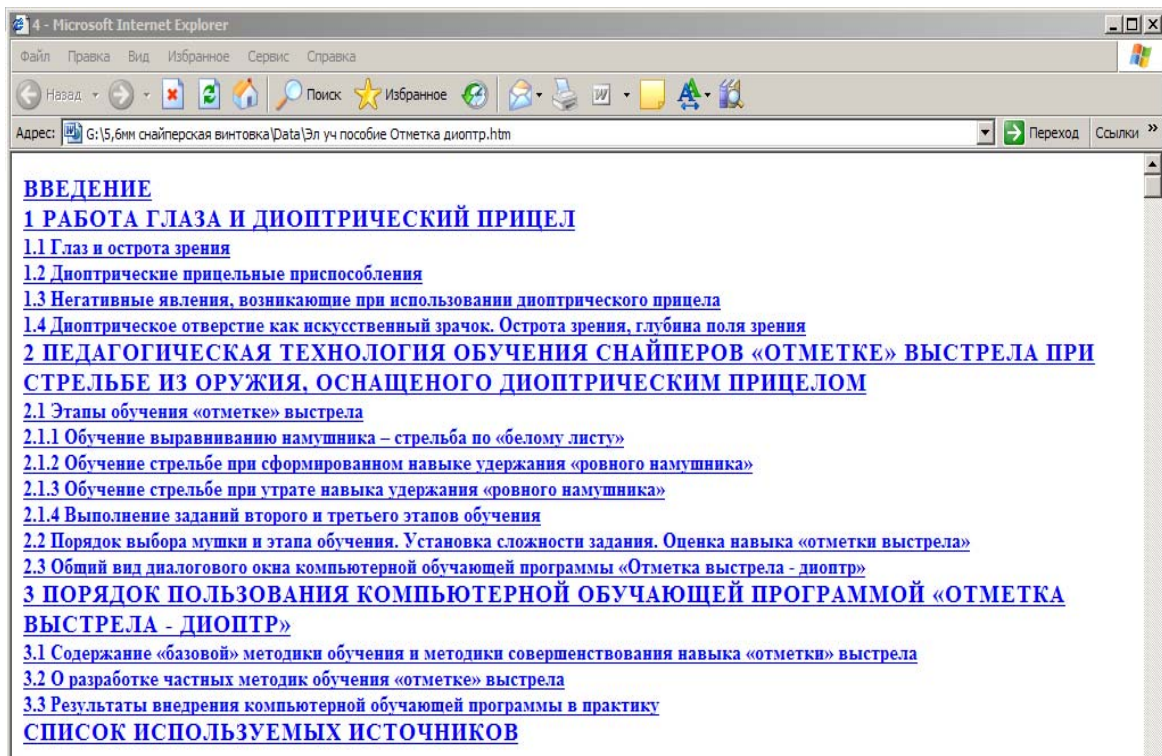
4 - Microsoft Internet Explorer

Файл Правка Вид Избранное Сервис Справка

Назад Поиск Избранное

Адрес: G:\5,6мм снайперская винтовка\Data\Эл уч пособие Отметка диоптр.htm Переход Ссылки »

ВВЕДЕНИЕ
1 РАБОТА ГЛАЗА И ДИОПТРИЧЕСКИЙ ПРИЦЕЛ
1.1 Глаз и острота зрения
1.2 Диоптрические прицельные приспособления
1.3 Негативные явления, возникающие при использовании диоптрического прицела
1.4 Диоптрическое отверстие как искусственный зрачок. Острота зрения, глубина поля зрения
2 ПЕДАГОГИЧЕСКАЯ ТЕХНОЛОГИЯ ОБУЧЕНИЯ СНАЙПЕРОВ «ОТМЕТКЕ» ВЫСТРЕЛА ПРИ СТРЕЛЬБЕ ИЗ ОРУЖИЯ, ОСНАЩЕНОГО ДИОПТРИЧЕСКИМ ПРИЦЕЛОМ
2.1 Этапы обучения «отметке» выстрела
2.1.1 Обучение выравниванию намушника – стрельба по «белому листу»
2.1.2 Обучение стрельбе при сформированном навыке удержания «ровного намушника»
2.1.3 Обучение стрельбе при утрате навыка удержания «ровного намушника»
2.1.4 Выполнение заданий второго и третьего этапов обучения
2.2 Порядок выбора мушки и этапа обучения. Установка сложности задания. Оценка навыка «отметки выстрела»
2.3 Общий вид диалогового окна компьютерной обучающей программы «Отметка выстрела - диоптр»
3 ПОРЯДОК ПОЛЬЗОВАНИЯ КОМПЬЮТЕРНОЙ ОБУЧАЮЩЕЙ ПРОГРАММОЙ «ОТМЕТКА ВЫСТРЕЛА - ДИОПТР»
3.1 Содержание «базовой» методики обучения и методики совершенствования навыка «отметки» выстрела
3.2 О разработке частных методик обучения «отметке» выстрела
3.3 Результаты внедрения компьютерной обучающей программы в практику
СПИСОК ИСПОЛЬЗУЕМЫХ ИСТОЧНИКОВ